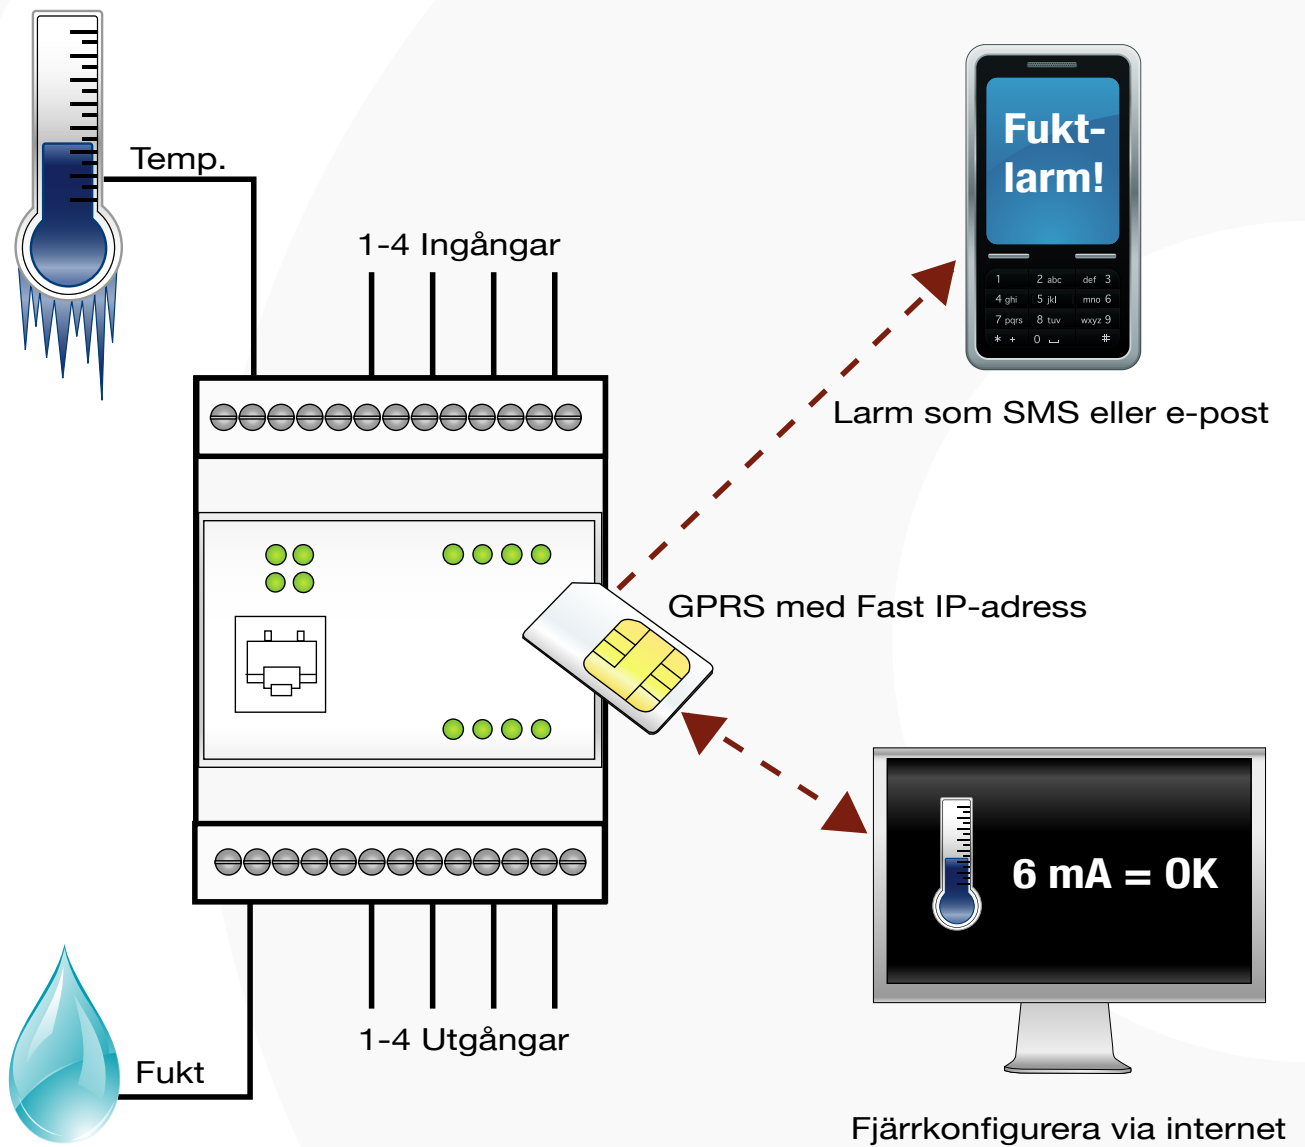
Temp.

1-4 Ingångar

Fukt-larm!

1 2 abc def 3
4 ghi 5 jkl mno 6
7 pqrs 8 tuv wxyz 9
* + 0 #

Larm som SMS eller e-post

GPRS med Fast IP-adress

6 mA = OK

Fukt

1-4 Utgångar

Fjärrkonfigurera via internet